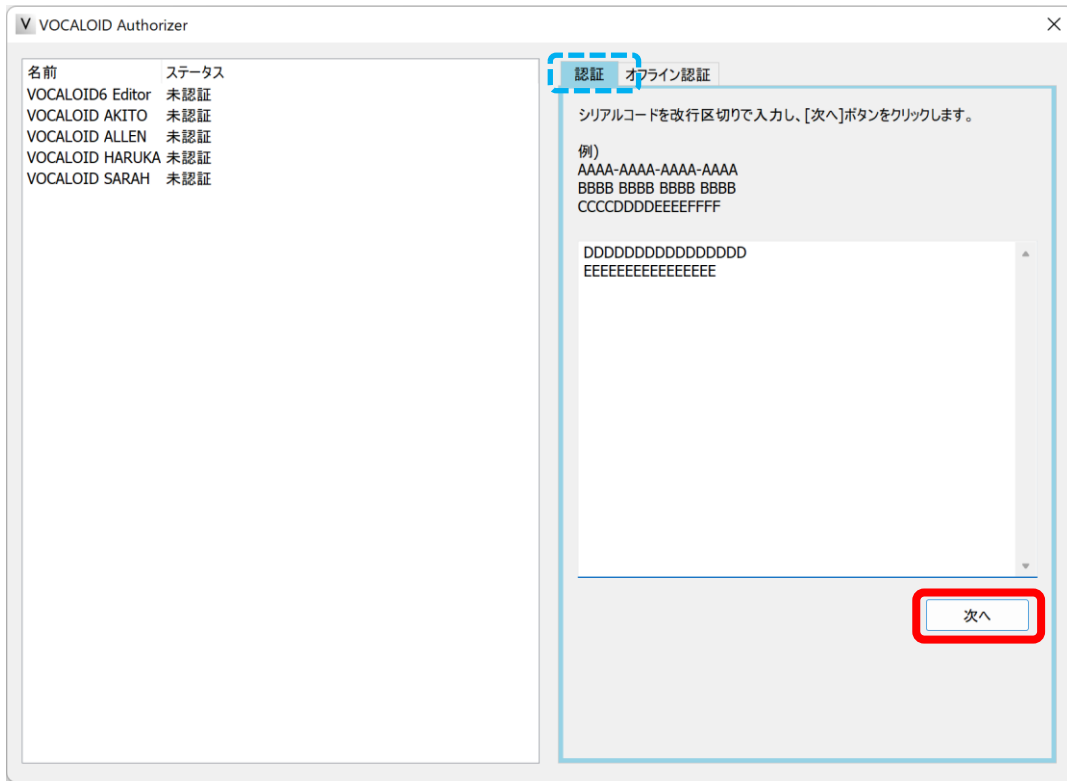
V VOCALOID Authorizer

×

| 名前 | ステータス |
|---|---|
| VOCALOID6 Editor | 未認証 |
| VOCALOID AKITO | 未認証 |
| VOCALOID ALLEN | 未認証 |
| VOCALOID HARUKA | 未認証 |
| VOCALOID SARAH | 未認証 |

認証 オフライン認証

シリアルコードを改行区切りで入力し、[次へ]ボタンをクリックします。

例)
AAAA-AAAA-AAAA-AAAA
BBBB BBBB BBBB BBBB
CCCCDDDDEEEEFFFF

DDDDDDDDDDDDDDDD
EEEEEEEEEEEEEEEE

次へ